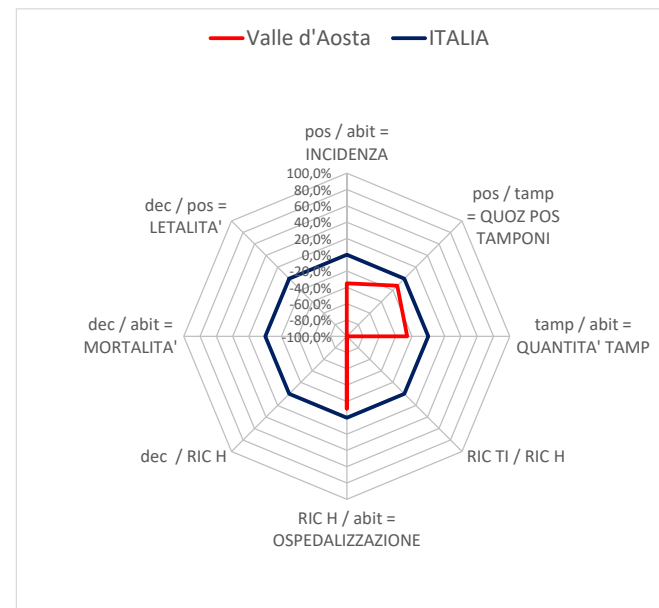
Valle d'Aosta ITALIA

pos / abit = INCIDENZA

100,0%
80,0%
60,0%
40,0%
20,0%
0,0%
-20,0%
-40,0%
-60,0%
-80,0%
-100,0%

pos / tamp = QUOZ POS TAMPONI

tamp / abit = QUANTITA' TAMP

RIC TI / RIC H

RIC H / abit = OSPEDALIZZAZIONE

dec / RIC H

dec / abit = MORTALITA'

dec / pos = LETALITA'